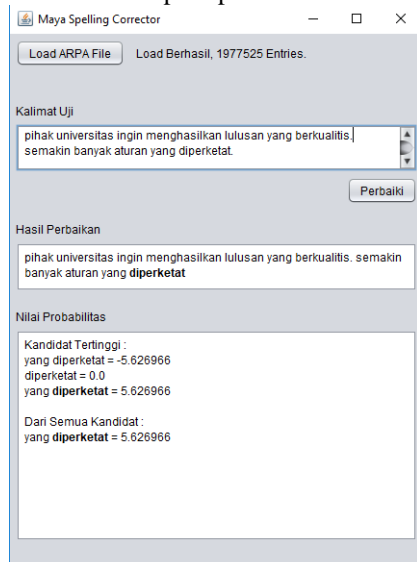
Maya Spelling Corrector

Load ARPA File

Load Berhasil, 1977525 Entries.

Kalimat Uji

pihak universitas ingin menghasilkan lulusan yang berkualitis. semakin banyak aturan yang diperketat.

Perbaiki

Hasil Perbaikan

pihak universitas ingin menghasilkan lulusan yang berkualitis. semakin banyak aturan yang **diperketat**

Nilai Probabilitas

Kandidat Tertinggi :
yang diperketat = -5.626966
diperketat = 0.0
yang **diperketat** = 5.626966

Dari Semua Kandidat :
yang **diperketat** = 5.626966